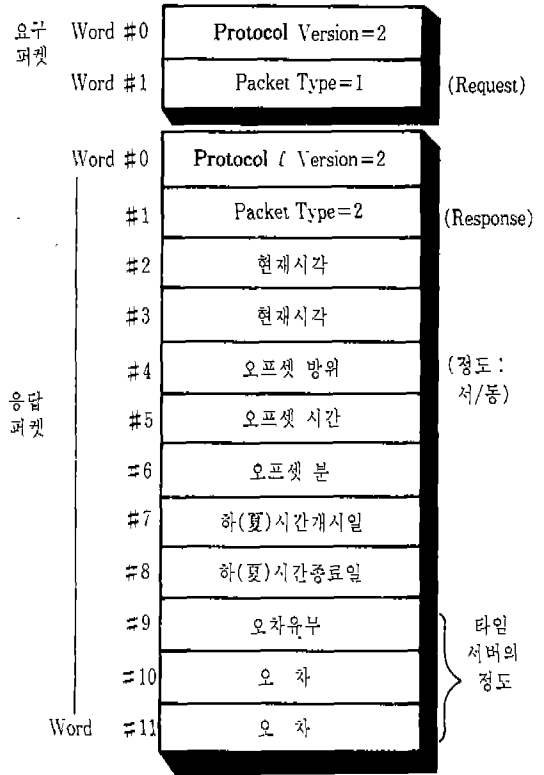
요구 패킷

Word #0 Protocol Version=2

Word #1 Packet Type=1 (Request)

Word #0 Protocol l Version=2

#1 Packet Type=2 (Response)

#2 현재시각

#3 현재시각

#4 오프셋 방위 (정도 : 서/동)

응답 패킷

#5 오프셋 시간

#6 오프셋 분

#7 하(夏)시간개시일

#8 하(夏)시간종료일

#9 오차유무

#10 오 차

Word #11 오 차

타임 서버의 정도